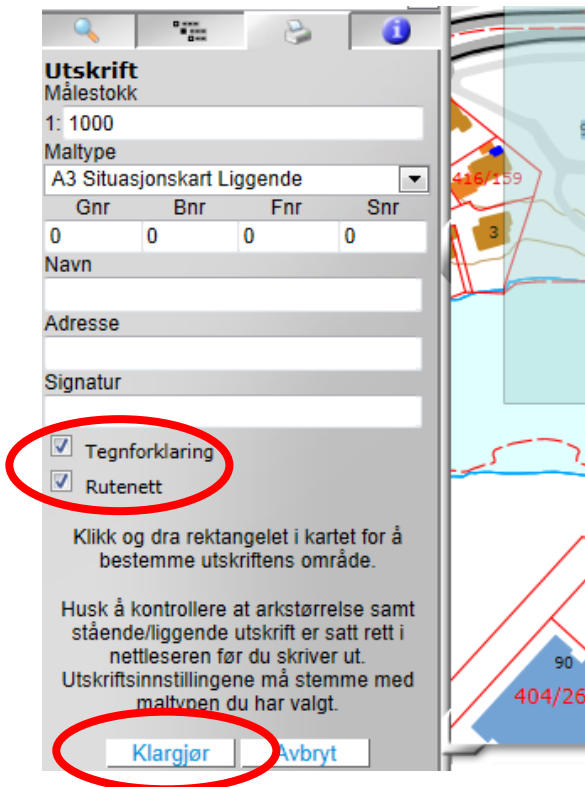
Utskrift
Målestokk
1: 1000
Maltype
A3 Situasjonskart Liggende

| Gnr | Bnr | Fnr | Snr |
|---|---|---|---|
| 0 | 0 | 0 | 0 |

Navn
Adresse
Signatur
Tegnforklaring
Rutenett

Klikk og dra rektangelet i kartet for å bestemme utskriftens område.

Husk å kontrollere at arkstørrelse samt stående/liggende utskrift er satt rett i nettleseren før du skriver ut. Utskriftsinnstillingene må stemme med maltypen du har valgt.

Klargjør Avbryt

416/159
3
90
404/26